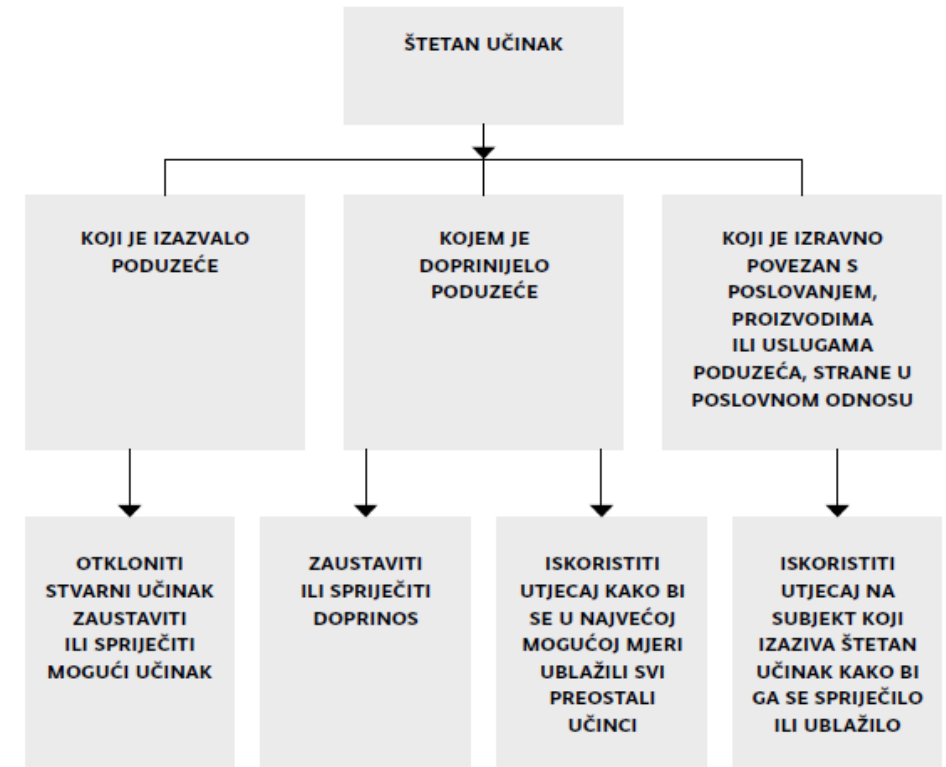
ŠTETAN UČINAK

KOJI JE IZAZVALO PODUZEĆE

KOJEM JE DOPRINIJELO PODUZEĆE

KOJI JE IZRAVNO POVEZAN S POSLOVANJEM, PROIZVODIMA ILI USLUGAMA PODUZEĆA, STRANE U POSLOVNOM ODNOSU

OTKLONITI STVARNI UČINAK ZAUSTAVITI ILI SPRIJEČITI MOGUĆI UČINAK

ZAUSTAVITI ILI SPRIJEČITI DOPRINOS

ISKORISTITI UTJECAJ KAKO BI SE U NAJVEĆOJ MOGUĆOJ MJERI UBLAŽILI SVI PREOSTALI UČINCI

ISKORISTITI UTJECAJ NA SUBJEKT KOJI IZAZIVA ŠTETAN UČINAK KAKO BI GA SE SPRIJEČILO ILI UBLAŽILO